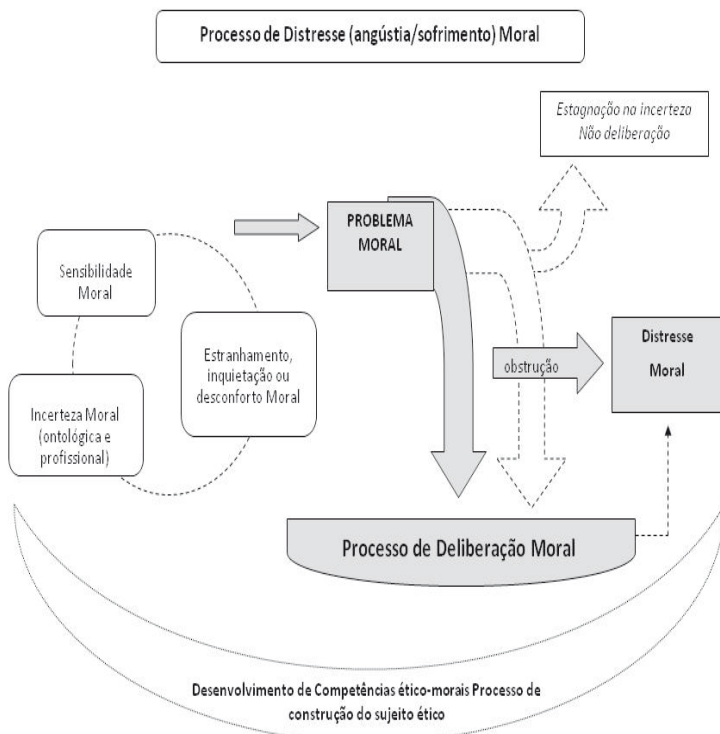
Processo de Distresse (angústia/sofrimento) Moral

Estagnação na incerteza
Não deliberação

PROBLEMA MORAL

Sensibilidade Moral

Estranhamento, inquietação ou desconforto Moral

Incerteza Moral (ontológica e profissional)

obstrução

Distresse Moral

Processo de Deliberação Moral

Desenvolvimento de Competências ético-morais Processo de construção do sujeito ético